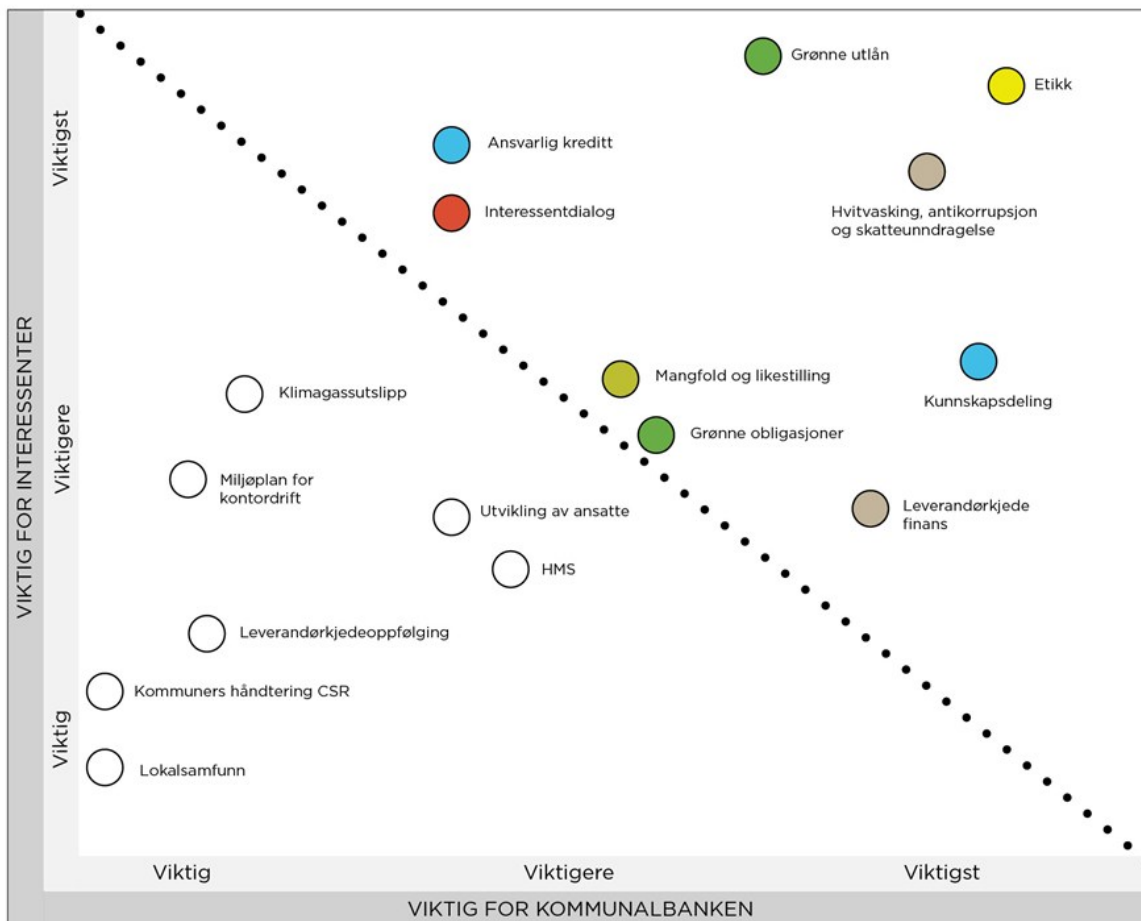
VIKTIG FOR INTERESSENTER

Viktigst

Viktigere

Viktig

Grønne utlån

Etikk

Ansvarlig kreditt

Interessentdialog

Hvitvasking, antikorrupsjon og skatteunndragelse

Mangfold og likestilling

Kunnskapsdeling

Klimagassutslipp

Grønne obligasjoner

Miljøplan for kontordrift

Utvikling av ansatte

Leverandørkjede finans

HMS

Leverandørkjedeoppfølging

Kommuners håndtering CSR

Lokalsamfunn

Viktig

Viktigere

Viktigst

VIKTIG FOR KOMMUNALBANKEN